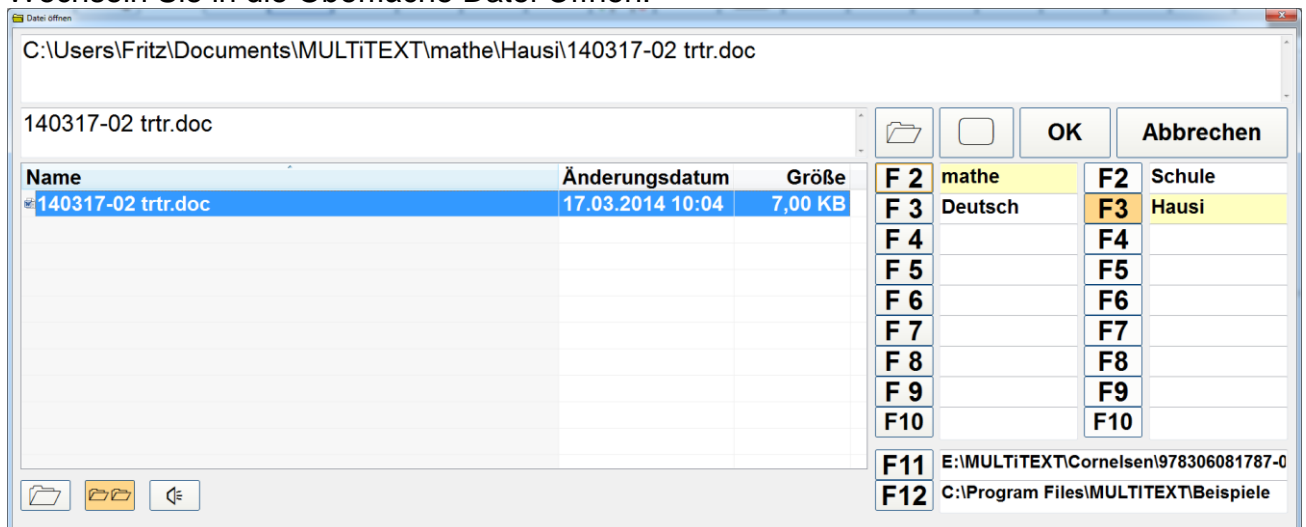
Datei öffnen

C:\Users\Fritz\Documents\MULTiTEXT\mathe\Hausi\140317-02 trtr.doc

140317-02 trtr.doc

OK

Abbrechen

| Name | Änderungsdatum | Größe |
|---|---|---|
| 140317-02 trtr.doc | 17.03.2014 10:04 | 7,00 KB |

| | | | |
|---|---|---|---|
| F 2 | mathe | F2 | Schule |
| F 3 | Deutsch | F3 | Hausi |
| F 4 | | F4 | |
| F 5 | | F5 | |
| F 6 | | F6 | |
| F 7 | | F7 | |
| F 8 | | F8 | |
| F 9 | | F9 | |
| F10 | | F10 | |

F11 E:\MULTiTEXT\Cornelsen\978306081787-0

F12 C:\Program Files\MULTITEXT\Beispiele